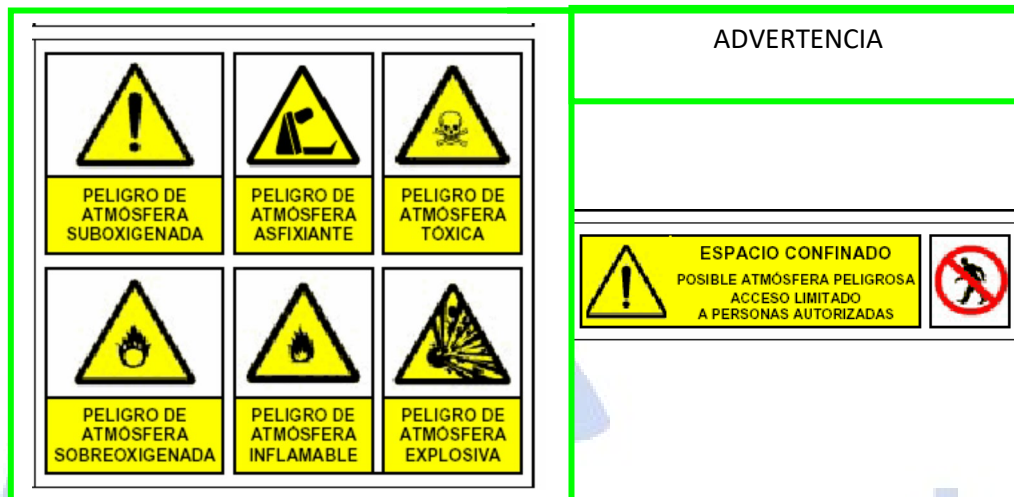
PELIGRO DE ATMÓSFERA SUBOXIGENADA

PELIGRO DE ATMÓSFERA ASFIXIANTE

PELIGRO DE ATMÓSFERA TÓXICA

PELIGRO DE ATMÓSFERA SOBREOXIGENADA

PELIGRO DE ATMÓSFERA INFLAMABLE

PELIGRO DE ATMÓSFERA EXPLOSIVA

ADVERTENCIA

ESPACIO CONFINADO
POSIBLE ATMÓSFERA PELIGROSA
ACCESO LIMITADO
A PERSONAS AUTORIZADAS